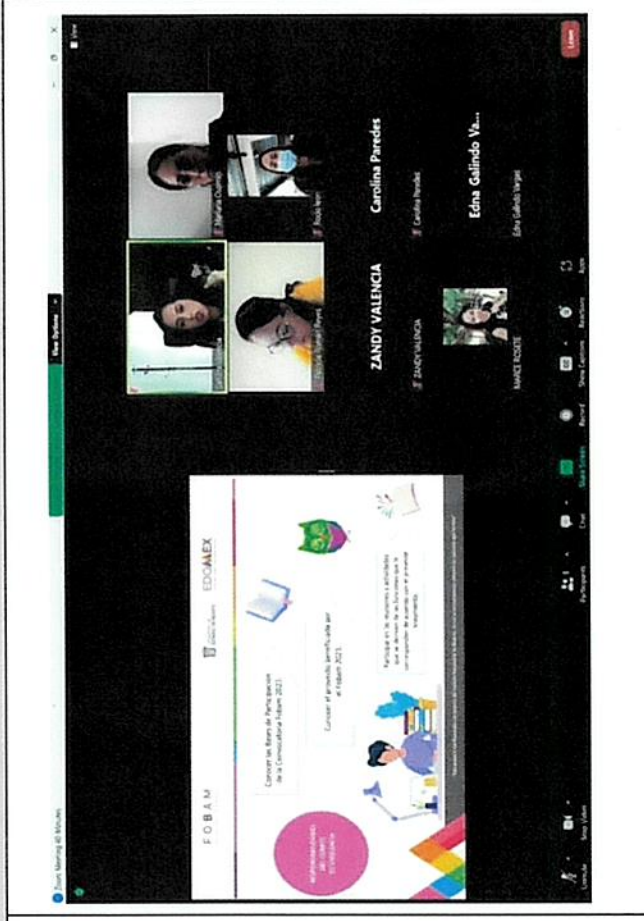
Zoom Meeting 40 Minutes

View Options

View

Leave

ZANDY VALENCIA

ZANDY VALENCIA

Carolina Paredes

Carolina Paredes

Edna Galindo Va...

Edna Galindo Vargas

Mariana Ocampo

NANCE ROSETE

FOBAM

EDOMEX

Conocer los libros de Participación de la Convocatoria Fobam 2021.

Conocer el proyecto beneficiado por el Fobam 2021.

Participar en las dinámicas y actividades que se derivan de las lecturas que se compartirán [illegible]

Unmute

Stop Video

Participants

Chat

Share Screen

Record

Show Captions

Reactions

Apps